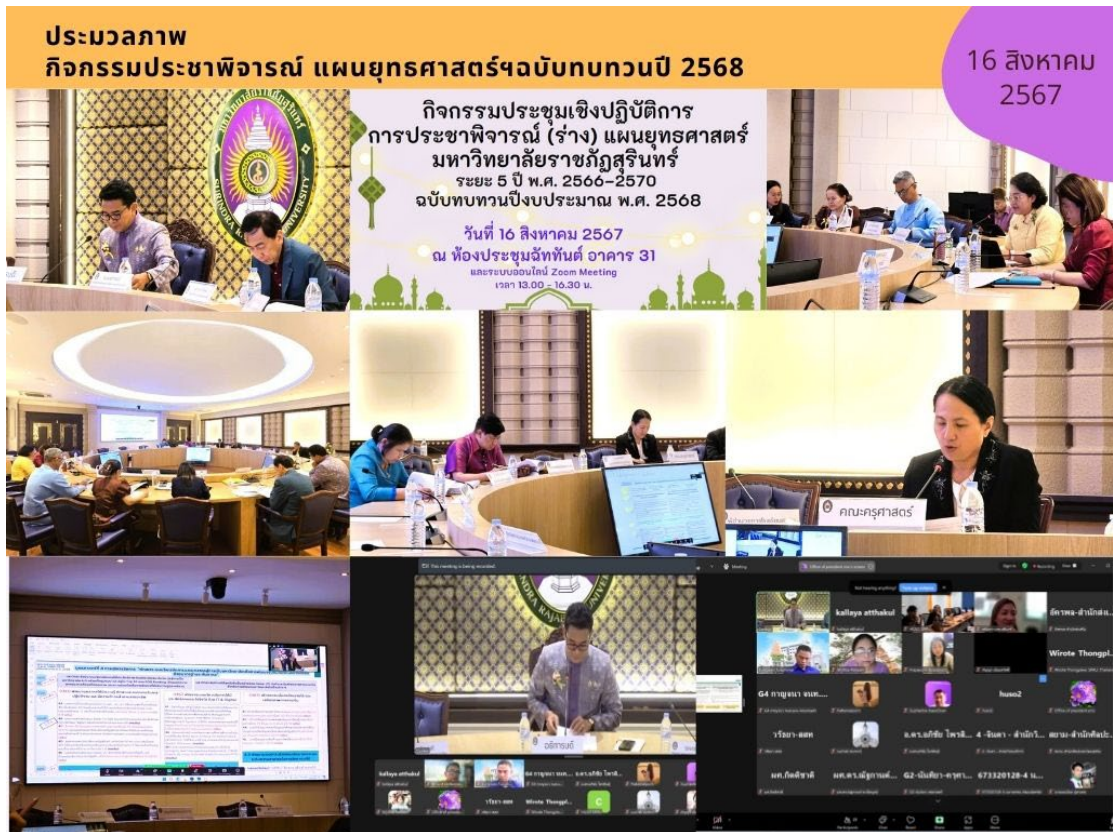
ประมวลภาพ
กิจกรรมประชาพิจารณ์ แผนยุทธศาสตร์ฯฉบับทบทวนปี 2568

16 สิงหาคม 2567

กิจกรรมประชุมเชิงปฏิบัติการ
การประชาพิจารณ์ (ร่าง) แผนยุทธศาสตร์
มหาวิทยาลัยราชภัฏสุรินทร์
ระยะ 5 ปี พ.ศ. 2566-2570
ฉบับทบทวนปีงบประมาณ พ.ศ. 2568

วันที่ 16 สิงหาคม 2567
ณ ห้องประชุมฉัททันต์ อาคาร 31
และระบบออนไลน์ Zoom Meeting
เวลา 13.00 - 16.30 น.

คณะครุศาสตร์

This meeting is being recorded.

อธิการบดี

kallaya atthakul

Wirote Thongpl...

G4 กาญจนา จงเห...

huso2

วรียา-สสท

ผศ.กิตติชาติ

ผศ.ดร.มัฐกานต์...

G2-นันทิยา-ฤาทา...

673320128-4 น...

kallaya atthakul

วรียา-สสท

Wirote Thongpl...

C